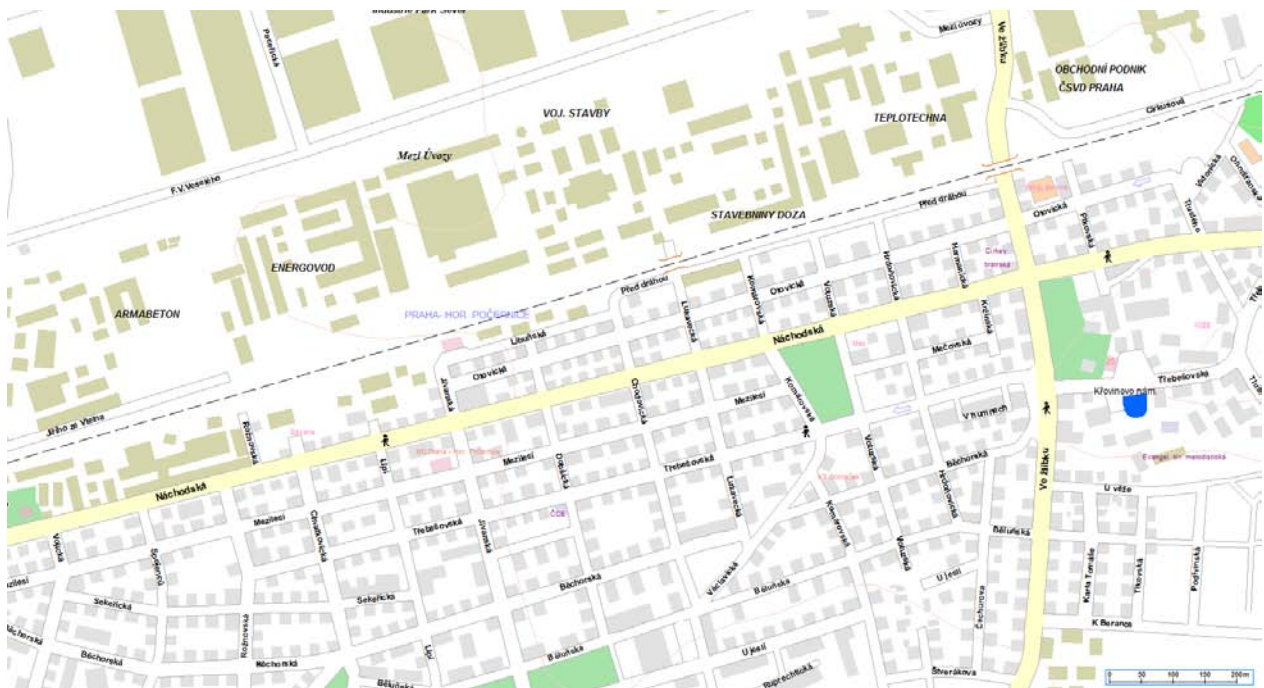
Industrie Park Sever
Pacefická
Mezi úvozy
Ve žlíbku
OBCHODNÍ PODNIK ČSVD PRAHA
Cirkusová
VOJ. STAVBY
TEPLOTECHNA
Mezi Úvozy
F.V.Veselého
STAVEBNINY DOZA
Před drahou
Opovická
Plavecká
ENERGOVOD
Před drahou
Opovická
PRAHA- HOR. POČERNICE
ARMABETON
Litultická
Opovická
Náchodská
Mečovská
Třebešovská
Křovinovo nám.
V humnech
Jilího od Vlašim
Ve žlíbku
Bachorská
Náchodská
Lipí
Mezilesí
Třebešovská
U věže
Mezilesí
Bálkova
Třebešovská
Sekeřická
Sekeřická
Bachorská
Bálkova
Vlašská
Bálkova
U jesli
Karla Tomana
Tikovská
K Beranu
Náchodská
Bachorská
Náchodská
Lipí
Bálkova
U jesli
Ruprechtická
Štverákova
0 50 100 150 200m